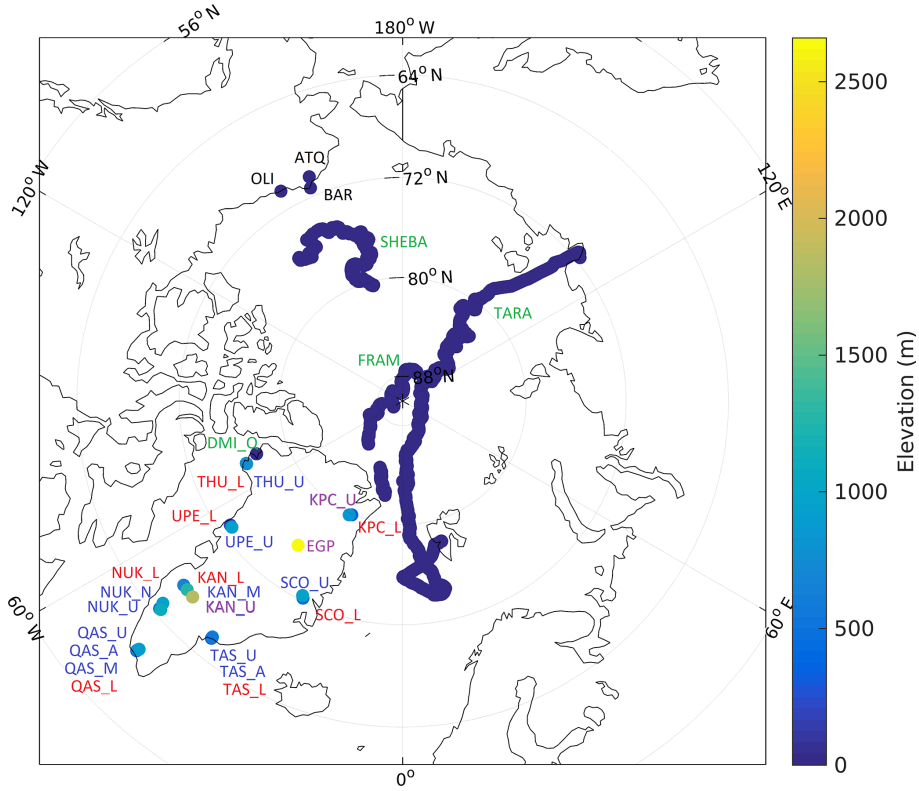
56° N
180° W
64° N
ATQ
OLI
72° N
BAR
120° W
120° E
SHEBA
80° N
TARA
FRAM
88° N
DMI_O
THU_L
THU_U
KPC_U
UPE_L
KPC_L
UPE_U
EGP
NUK_L
KAN_L
SCO_U
NUK_N
KAN_M
NUK_U
KAN_U
SCO_L
60° W
60° E
QAS_U
QAS_A
TAS_U
QAS_M
TAS_A
QAS_L
TAS_L
0°
Elevation (m)
2500
2000
1500
1000
500
0